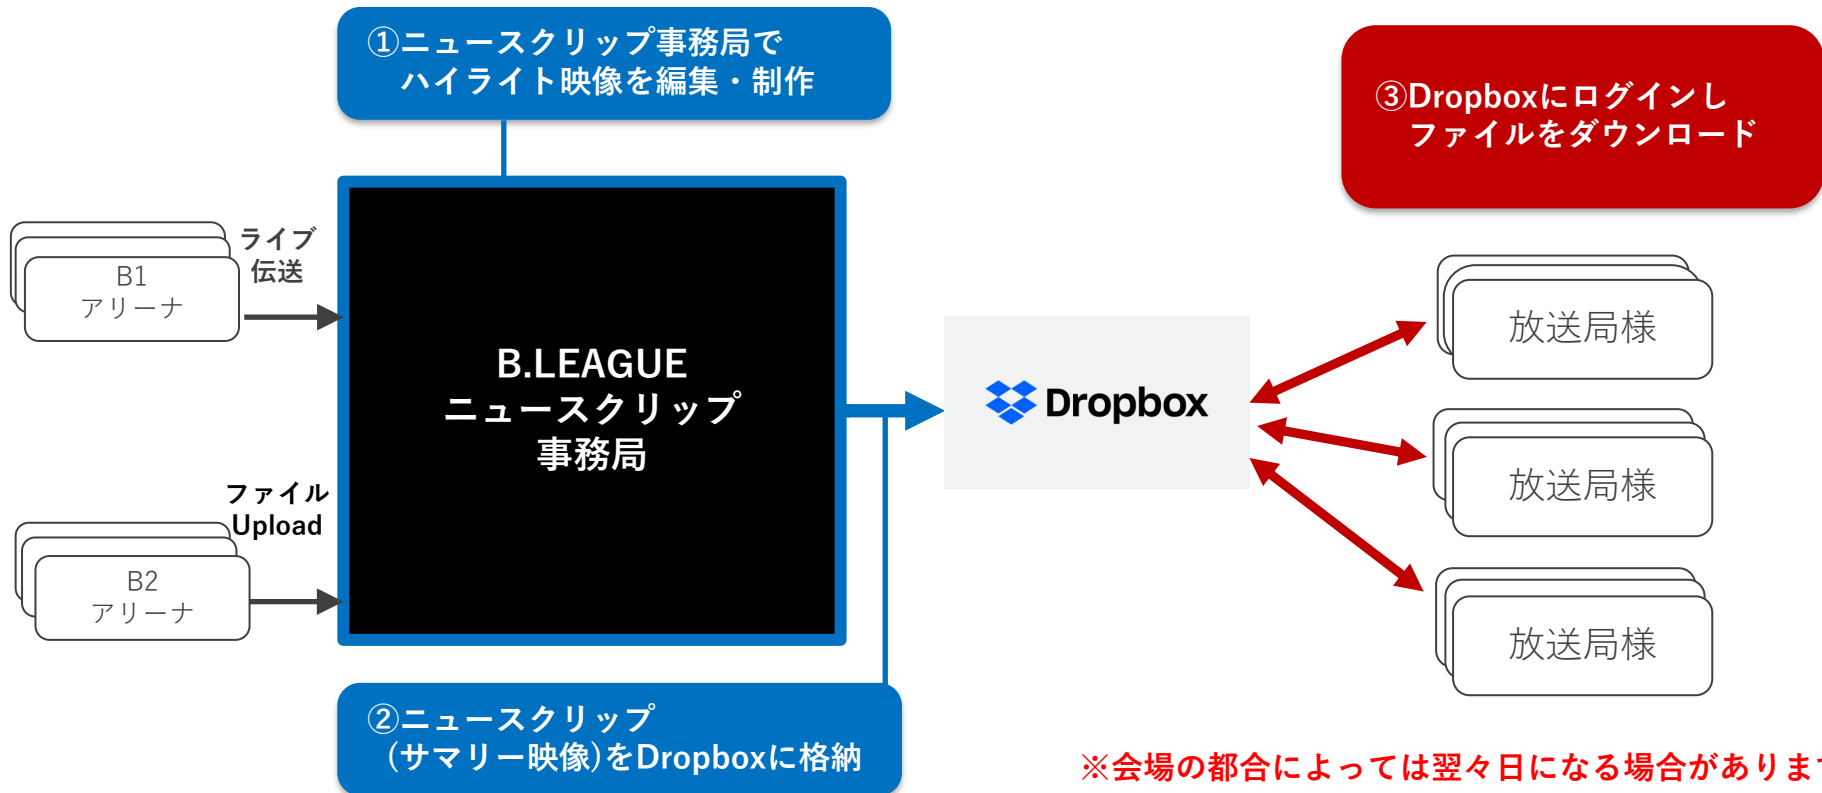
①ニュースクリップ事務局で
ハイライト映像を編集・制作

③Dropboxにログインし
ファイルをダウンロード

B1
アリーナ

ライブ
伝送

B.LEAGUE
ニュースクリップ
事務局

Dropbox

放送局様

放送局様

放送局様

ファイル
Upload

B2
アリーナ

②ニュースクリップ
(サマリー映像)をDropboxに格納

※会場の都合によっては翌々日になる場合がありま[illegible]